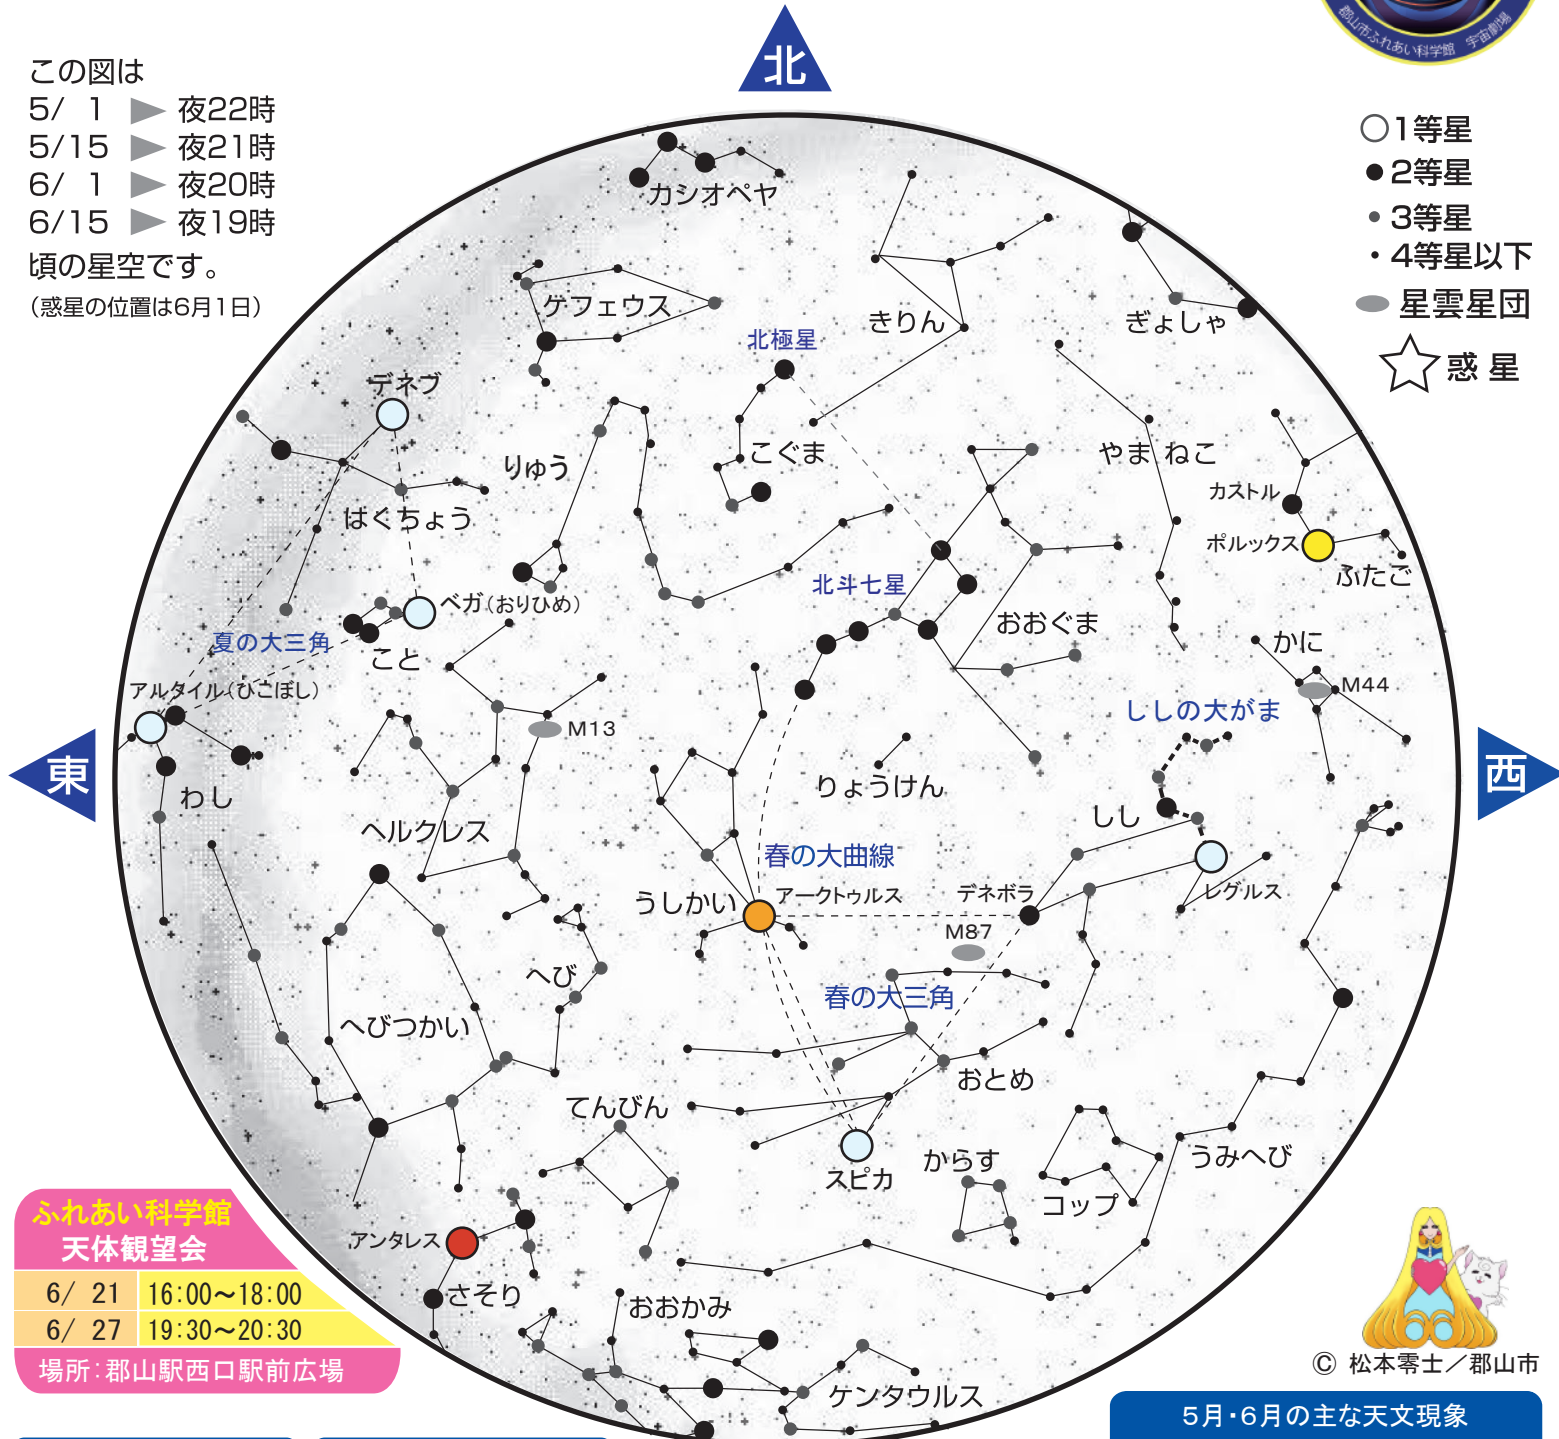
この図は
5/ 1 ▶ 夜22時
5/15 ▶ 夜21時
6/ 1 ▶ 夜20時
6/15 ▶ 夜19時
頃の星空です。
(惑星の位置は6月1日)

郡山市ふれあい科学館 宇宙劇場

北

○1等星
●2等星
• 3等星
・4等星以下
星雲星団
☆惑 星

カシオペヤ
ケフェウス
きりん
ぎょしゃ
北極星
デネブ
りゅう
こぐま
やま ねこ
カストル
ポルックス
ふたご
はくちょう
ベガ(おりひめ)
北斗七星
夏の大三角
こと
おおぐま
かに
アルタイル(ひこぼし)
M44
ししの大がま
M13
東
西
わし
りょうけん
ヘルクレス
しし
春の大曲線
うしかい
アークトゥルス
デネボラ
レグルス
M87
へび
春の大三角
へびつかい
おとめ
てんびん
うみへび
スピカ
からす
コップ
ふれあい科学館
天体観望会
6/ 21 16:00~18:00
6/ 27 19:30~20:30
場所:郡山駅西口駅前広場
アンタレス
さそり
おおかみ
ケンタウルス
© 松本零士/郡山市
5月・6月の主な天文現象